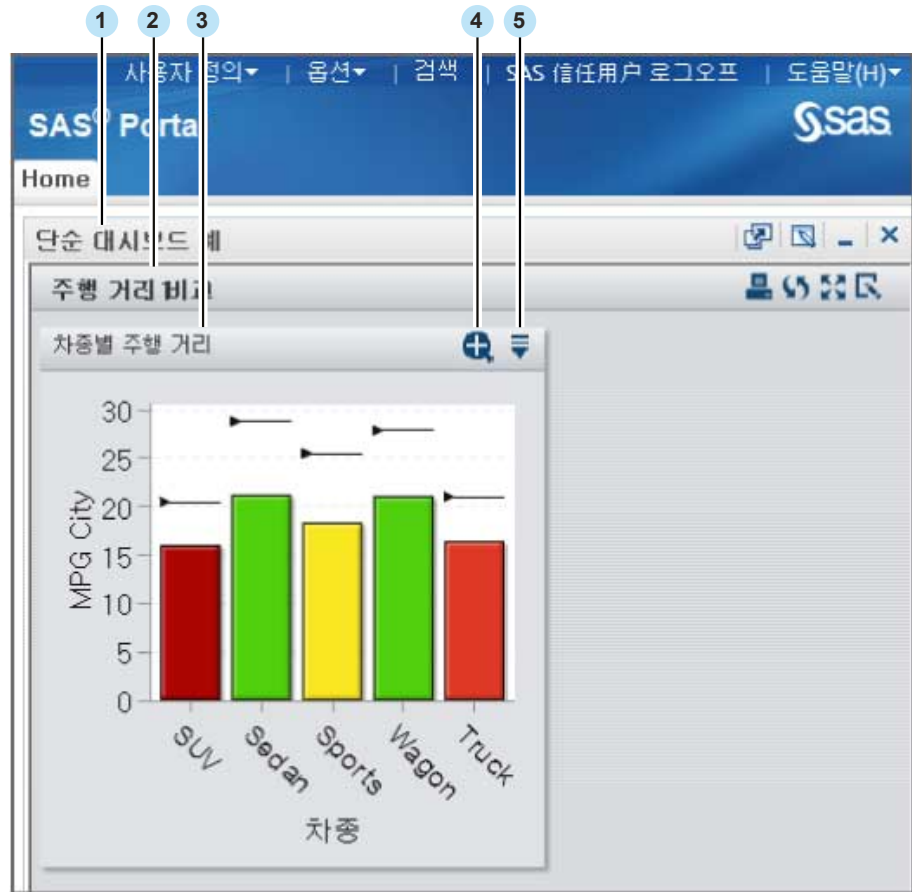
1 2 3 4 5

사용자 정의▾ | 옵션▾ | 검색 | SAS 信任用户 로그오프 | 도움말(H)▾

SAS® Portal

Ssas

Home

단순 대시보드 예

주행 거리 비교

차종별 주행 거리

30
25
20
15
10
5
0

MPG City

SUV Sedan Sports Wagon Truck

차종